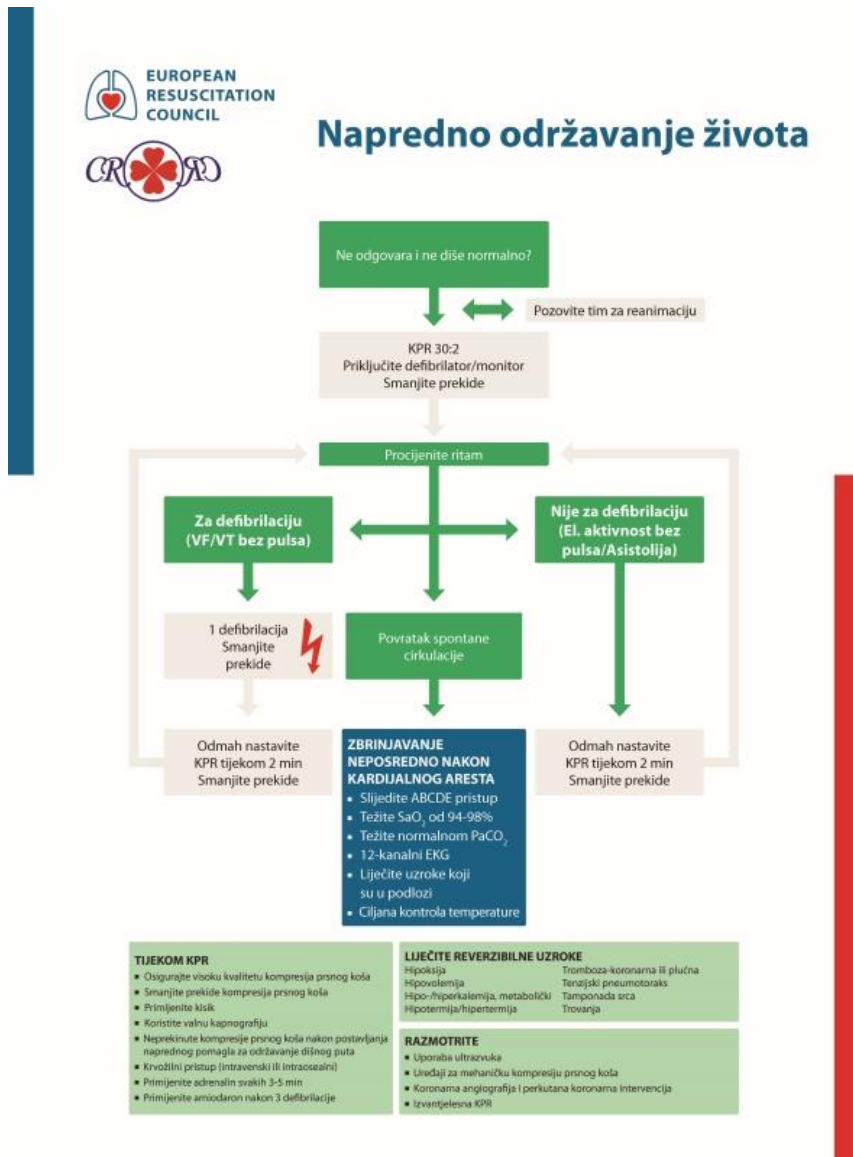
EUROPEAN RESUSCITATION COUNCIL

CRRC

Napredno održavanje života

Ne odgovara i ne diše normalno?

Pozovite tim za reanimaciju

KPR 30:2
Priključite defibrilator/monitor
Smanjite prekide

Procijenite ritam

Za defibrilaciju (VF/VT bez pulsa)

Nije za defibrilaciju (El. aktivnost bez pulsa/Asistolija)

1 defibrilacija
Smanjite prekide

Povratak spontane cirkulacije

Odmah nastavite KPR tijekom 2 min Smanjite prekide

ZBRINJAVANJE NEPOSREDNO NAKON KARDIJALNOG ARESTA
- Slijedite ABCDE pristup
- Težite $SaO_2$ od 94-98%
- Težite normalnom $PaCO_2$
- 12-kanalni EKG
- Liječite uzroke koji su u podlozi
- Ciljana kontrola temperature

Odmah nastavite KPR tijekom 2 min Smanjite prekide

TIJEKOM KPR
- Osigurajte visoku kvalitetu kompresija prsnog koša
- Smanjite prekide kompresija prsnog koša
- Primijenite kisik
- Koristite valnu kapnografiju
- Neprekinute kompresije prsnog koša nakon postavljanja naprednog pomagala za održavanje dišnog puta
- Krvožilni pristup (intravenski ili intraosealni)
- Primijenite adrenalin svakih 3-5 min
- Primijenite amiodaron nakon 3 defibrilacije

LIJEČITE REVERZIBILNE UZROKE
Hipoksija
Hipovolemija
Hipo-/hiperkalemija, metabolički
Hipotermija/hipertermija
Tromboza-koronarna ili plućna
Tenzijski pneumotoraks
Tamponada srca
Trovanja

RAZMOTRITE
- Uporaba ultrazvuka
- Uređaji za mehaničku kompresiju prsnog koša
- Koronarna angiografija i perkutana koronarna intervencija
- Izvantjelesna KPR